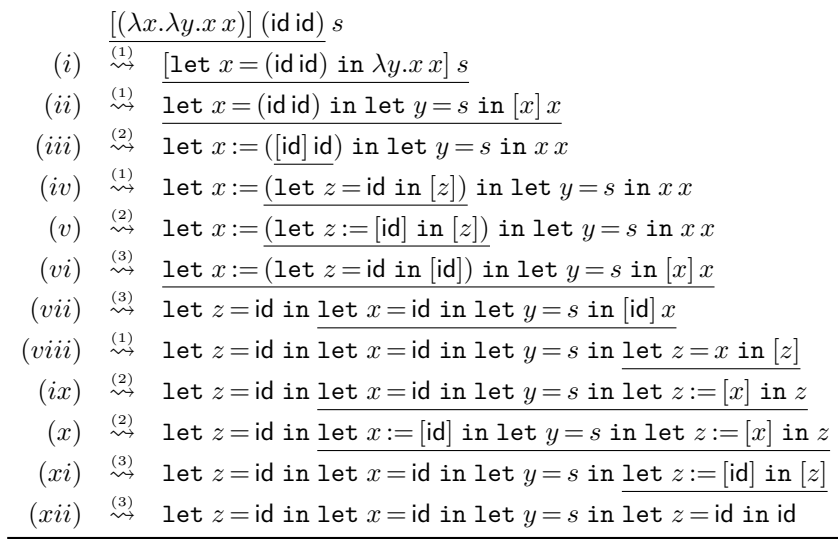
$[(\lambda x.\lambda y.x\,x)]\,(\mathsf{id}\,\mathsf{id})\,s$

$(i)$ $\overset{(1)}{\rightsquigarrow}$ $[\mathtt{let}\ x = (\mathsf{id}\,\mathsf{id})\ \mathtt{in}\ \lambda y.x\,x]\,s$

$(ii)$ $\overset{(1)}{\rightsquigarrow}$ $\mathtt{let}\ x = (\mathsf{id}\,\mathsf{id})\ \mathtt{in}\ \mathtt{let}\ y = s\ \mathtt{in}\ [x]\,x$

$(iii)$ $\overset{(2)}{\rightsquigarrow}$ $\mathtt{let}\ x := ([\mathsf{id}]\,\mathsf{id})\ \mathtt{in}\ \mathtt{let}\ y = s\ \mathtt{in}\ x\,x$

$(iv)$ $\overset{(1)}{\rightsquigarrow}$ $\mathtt{let}\ x := (\mathtt{let}\ z = \mathsf{id}\ \mathtt{in}\ [z])\ \mathtt{in}\ \mathtt{let}\ y = s\ \mathtt{in}\ x\,x$

$(v)$ $\overset{(2)}{\rightsquigarrow}$ $\mathtt{let}\ x := (\mathtt{let}\ z := [\mathsf{id}]\ \mathtt{in}\ [z])\ \mathtt{in}\ \mathtt{let}\ y = s\ \mathtt{in}\ x\,x$

$(vi)$ $\overset{(3)}{\rightsquigarrow}$ $\mathtt{let}\ x := (\mathtt{let}\ z = \mathsf{id}\ \mathtt{in}\ [\mathsf{id}])\ \mathtt{in}\ \mathtt{let}\ y = s\ \mathtt{in}\ [x]\,x$

$(vii)$ $\overset{(3)}{\rightsquigarrow}$ $\mathtt{let}\ z = \mathsf{id}\ \mathtt{in}\ \mathtt{let}\ x = \mathsf{id}\ \mathtt{in}\ \mathtt{let}\ y = s\ \mathtt{in}\ [\mathsf{id}]\,x$

$(viii)$ $\overset{(1)}{\rightsquigarrow}$ $\mathtt{let}\ z = \mathsf{id}\ \mathtt{in}\ \mathtt{let}\ x = \mathsf{id}\ \mathtt{in}\ \mathtt{let}\ y = s\ \mathtt{in}\ \mathtt{let}\ z = x\ \mathtt{in}\ [z]$

$(ix)$ $\overset{(2)}{\rightsquigarrow}$ $\mathtt{let}\ z = \mathsf{id}\ \mathtt{in}\ \mathtt{let}\ x = \mathsf{id}\ \mathtt{in}\ \mathtt{let}\ y = s\ \mathtt{in}\ \mathtt{let}\ z := [x]\ \mathtt{in}\ z$

$(x)$ $\overset{(2)}{\rightsquigarrow}$ $\mathtt{let}\ z = \mathsf{id}\ \mathtt{in}\ \mathtt{let}\ x := [\mathsf{id}]\ \mathtt{in}\ \mathtt{let}\ y = s\ \mathtt{in}\ \mathtt{let}\ z := [x]\ \mathtt{in}\ z$

$(xi)$ $\overset{(3)}{\rightsquigarrow}$ $\mathtt{let}\ z = \mathsf{id}\ \mathtt{in}\ \mathtt{let}\ x = \mathsf{id}\ \mathtt{in}\ \mathtt{let}\ y = s\ \mathtt{in}\ \mathtt{let}\ z := [\mathsf{id}]\ \mathtt{in}\ [z]$

$(xii)$ $\overset{(3)}{\rightsquigarrow}$ $\mathtt{let}\ z = \mathsf{id}\ \mathtt{in}\ \mathtt{let}\ x = \mathsf{id}\ \mathtt{in}\ \mathtt{let}\ y = s\ \mathtt{in}\ \mathtt{let}\ z = \mathsf{id}\ \mathtt{in}\ \mathsf{id}$